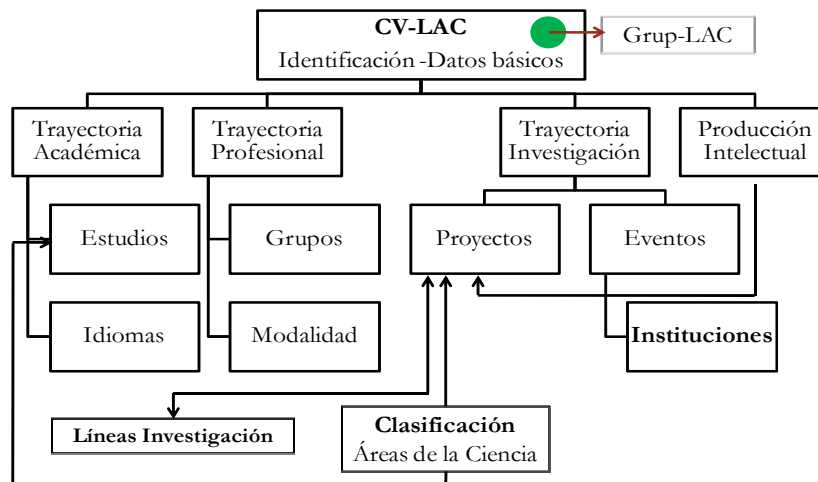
CV-LAC
Identificación -Datos básicos

Grup-LAC

Trayectoria Académica

Trayectoria Profesional

Trayectoria Investigación

Producción Intelectual

Estudios

Grupos

Proyectos

Eventos

Idiomas

Modalidad

Instituciones

Líneas Investigación

Clasificación
Áreas de la Ciencia